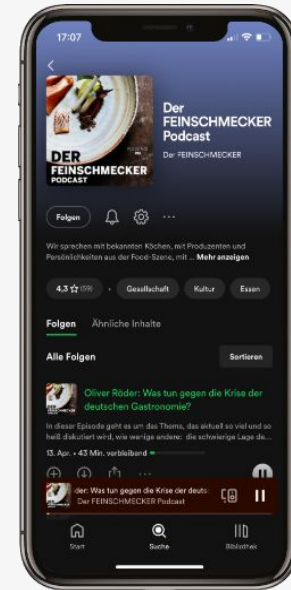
17:07

DER FEINSCHMECKER PODCAST

Der FEINSCHMECKER Podcast

Der FEINSCHMECKER

Folgen

Wir sprechen mit bekannten Köchen, mit Produzenten und Persönlichkeiten aus der Food-Szene, mit ... Mehr anzeigen

4,3 ☆ (59) · Gesellschaft · Kultur · Essen

Folgen · Ähnliche Inhalte

Alle Folgen · Sortieren

Oliver Röder: Was tun gegen die Krise der deutschen Gastronomie?

In dieser Episode geht es um das Thema, das aktuell so viel und so heiß diskutiert wird, wie wenige andere: die schwierige Lage de...

13. Apr. • 43 Min. verbleibend

der: Was tun gegen die Krise der deutsc
Der FEINSCHMECKER Podcast

Start · Suche · Bibliothek